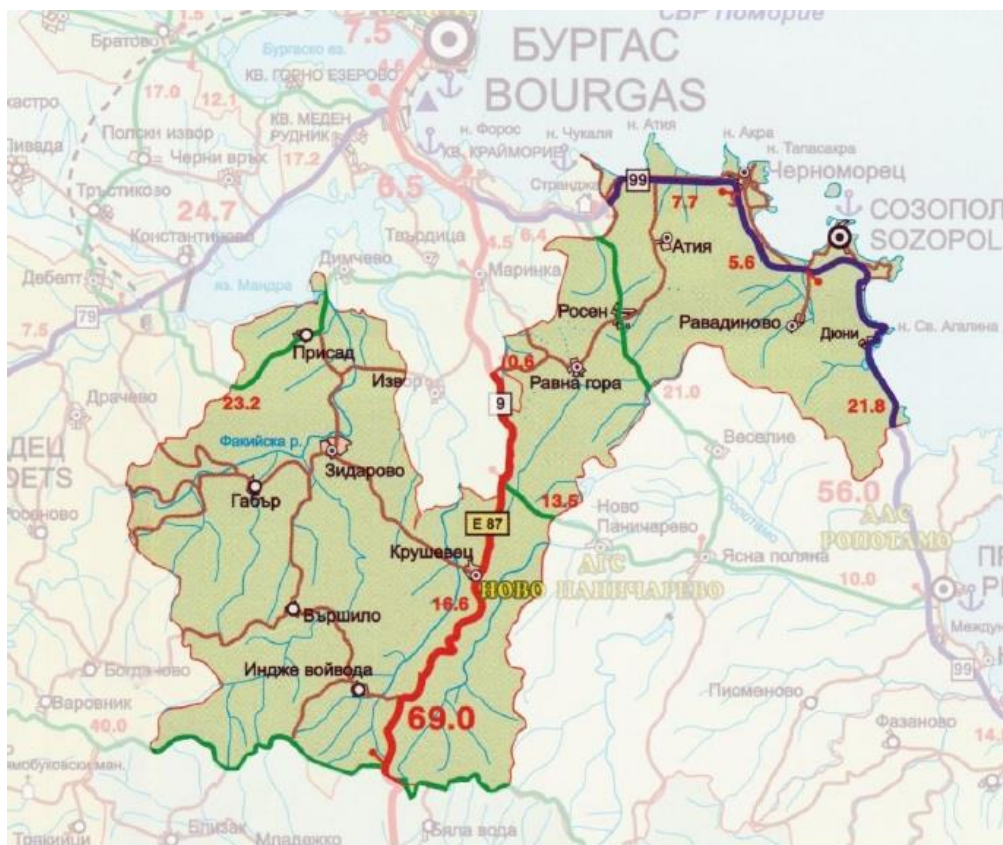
СБР Поморие
Братово
7.5
Бургаско ез.
кв. Горно Езерово
БУРГАС
BOURGAS
кастро
17.0
12.1
Полски извор
кв. Меден рудник
н. Форос
н. Чукаля
н. Атия
н. Акра
н. Тапасакра
Ливада
Черни връх
17.2
кв. Крайморие
Странджа
99
Черноморец
Тръстиково
24.7
6.5
7.7
СОЗОПОЛ
SOZOPOL
Константиново
Твърдица
4.5
6.4
Атия
Дебелт
Димчево
Маринка
5.6
ез. Мандра
79
7.5
Росен
Равадиново
Дюни
н. Св. Агалина
Присад
Изв
10.6
Равна гора
Драчево
21.0
23.2
9
21.8
Факийска р.
Веселие
ДЕЦ
DETS
Зидарово
56.0
Габър
13.5
Ново Паничарево
ААС Ропотамо
E 87
Крушевец
АГС
Ясна поляна
10.0
Ново Паничарево
16.6
Вършило
Богданово
Индже войвода
Варовник
40.0
Писменово
99
Фазаново
69.0
Близак
Младежко
Бяла вода
Трънкийци